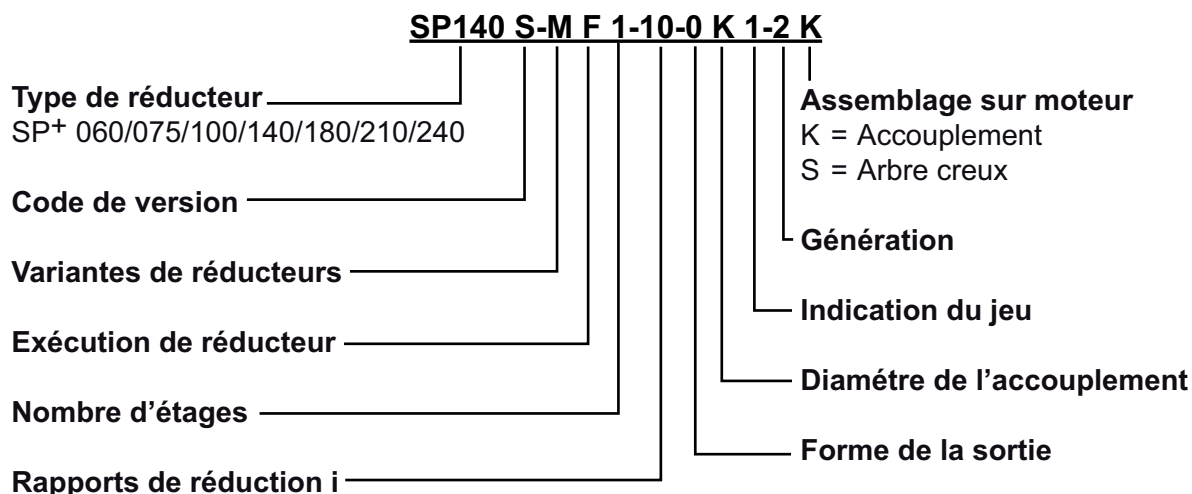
SP140 S-M F 1-10-0 K 1-2 K

Type de réducteur
SP$^{+}$ 060/075/100/140/180/210/240

Code de version

Variantes de réducteurs

Exécution de réducteur

Nombre d’étages

Rapports de réduction i

Assemblage sur moteur
K = Accouplement
S = Arbre creux

Génération

Indication du jeu

Diamétre de l’accouplement

Forme de la sortie